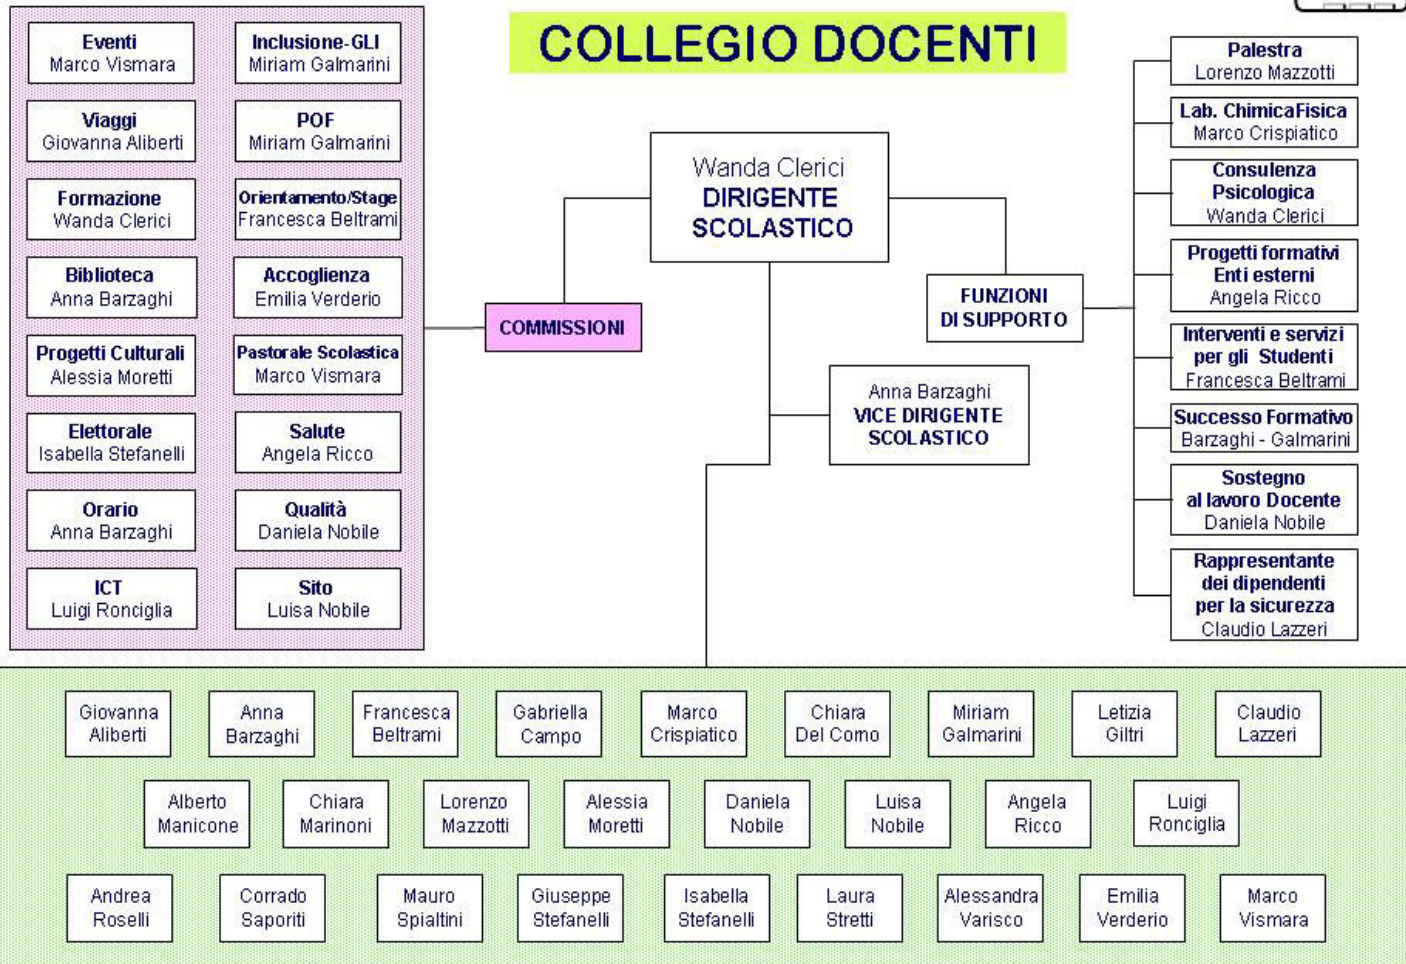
COLLEGIO DOCENTI

Eventi
Marco Vismara

Inclusione-GLI
Miriam Galmarini

Viaggi
Giovanna Aliberti

POF
Miriam Galmarini

Formazione
Wanda Clerici

Orientamento/Stage
Francesca Beltrami

Biblioteca
Anna Barzaghi

Accoglienza
Emilia Verderio

Progetti Culturali
Alessia Moretti

Pastorale Scolastica
Marco Vismara

Elettorale
Isabella Stefanelli

Salute
Angela Ricco

Orario
Anna Barzaghi

Qualità
Daniela Nobile

ICT
Luigi Ronciglia

Sito
Luisa Nobile

COMMISSIONI

Wanda Clerici
DIRIGENTE SCOLASTICO

FUNZIONI DI SUPPORTO

Anna Barzaghi
VICE DIRIGENTE SCOLASTICO

Palestra
Lorenzo Mazzotti

Lab. ChimicaFisica
Marco Crispiatico

Consulenza Psicologica
Wanda Clerici

Progetti formativi Enti esterni
Angela Ricco

Interventi e servizi per gli Studenti
Francesca Beltrami

Successo Formativo
Barzaghi - Galmarini

Sostegno al lavoro Docente
Daniela Nobile

Rappresentante dei dipendenti per la sicurezza
Claudio Lazzeri

Giovanna Aliberti
Anna Barzaghi
Francesca Beltrami
Gabriella Campo
Marco Crispiatico
Chiara Del Corno
Miriam Galmarini
Letizia Giltri
Claudio Lazzeri

Alberto Manicone
Chiara Marinoni
Lorenzo Mazzotti
Alessia Moretti
Daniela Nobile
Luisa Nobile
Angela Ricco
Luigi Ronciglia

Andrea Roselli
Corrado Saporiti
Mauro Spialtini
Giuseppe Stefanelli
Isabella Stefanelli
Laura Stretti
Alessandra Varisco
Emilia Verderio
Marco Vismara